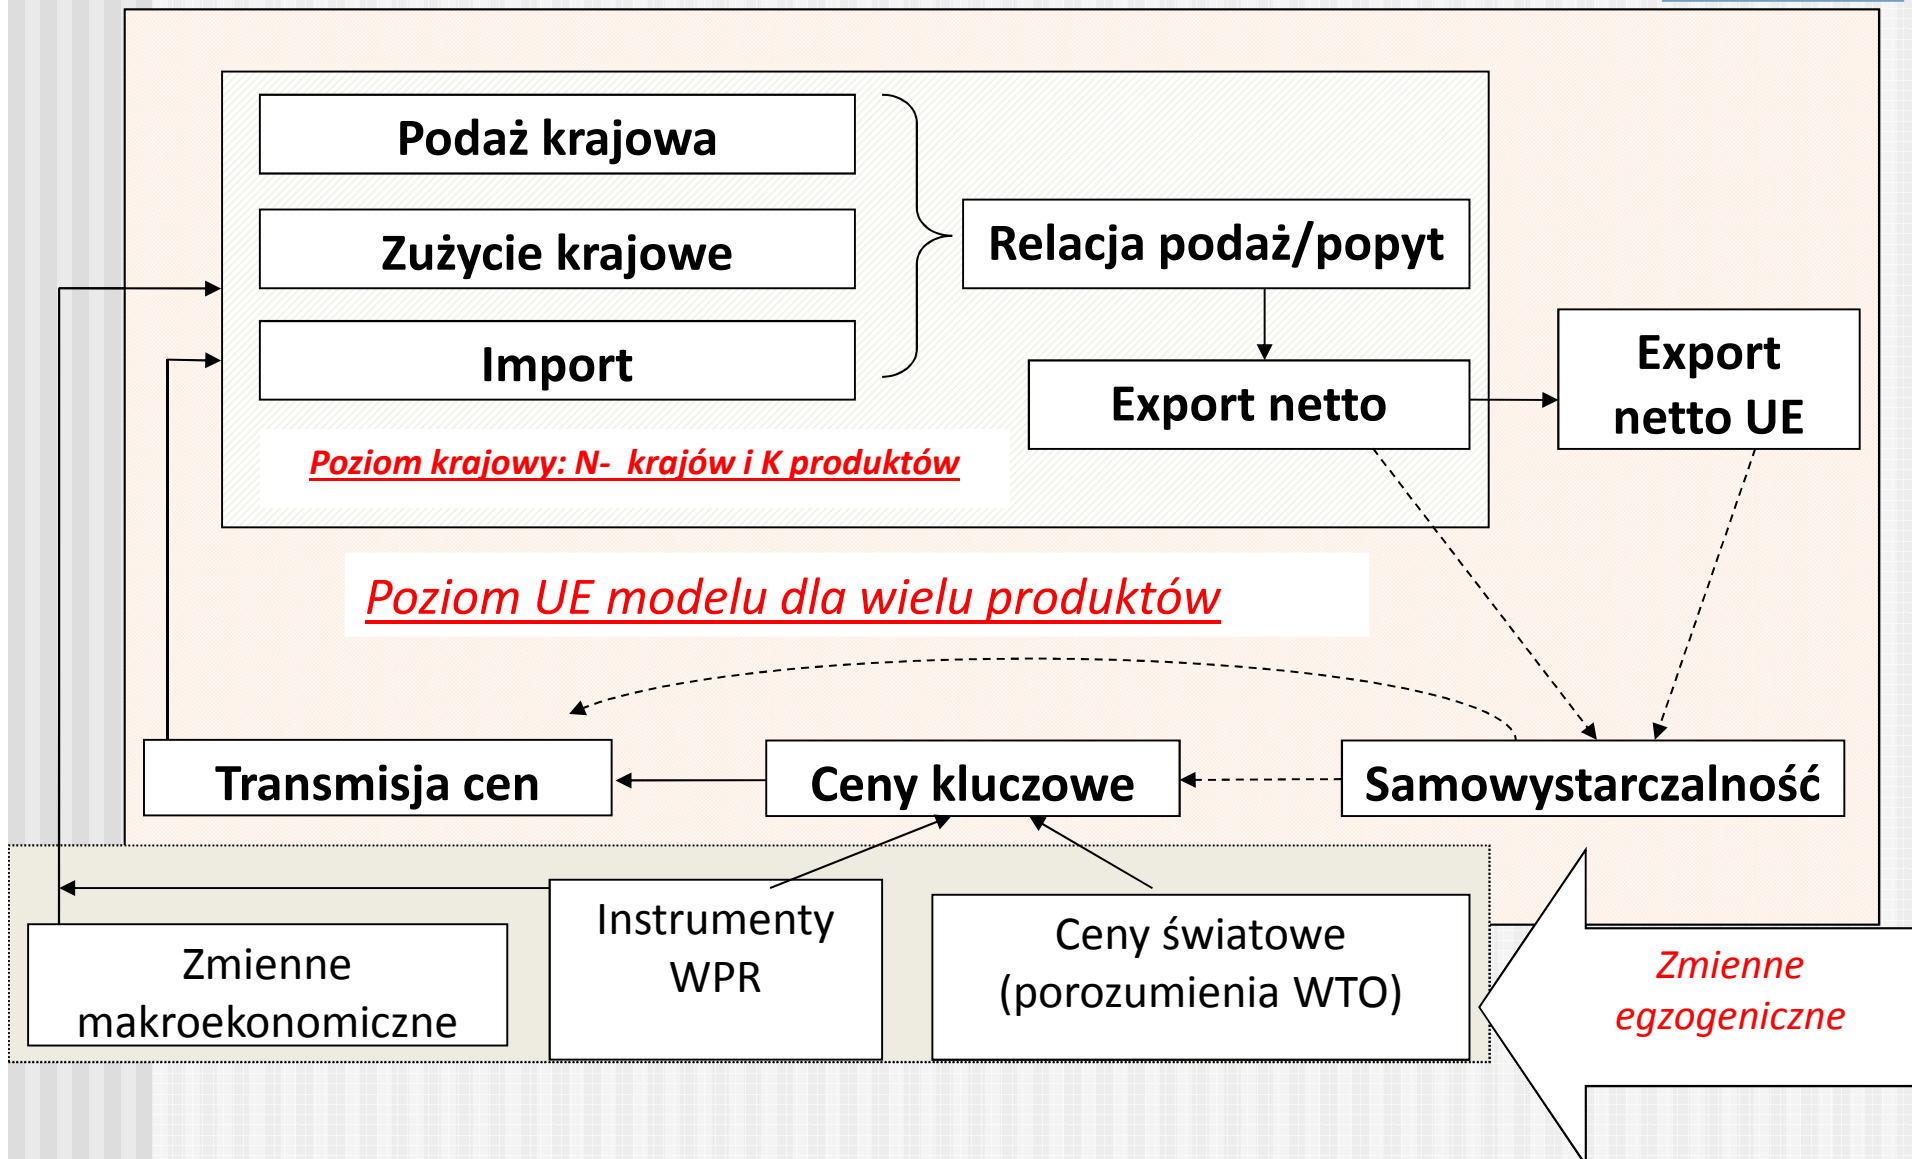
Podaż krajowa

Zużycie krajowe

Import

Relacja podaż/popyt

Export netto

Export netto UE

Poziom krajowy: N- krajów i K produktów

Poziom UE modelu dla wielu produktów

Transmisja cen

Ceny kluczowe

Samowystarczalność

Instrumenty WPR

Ceny światowe (porozumienia WTO)

Zmienne makroekonomiczne

Zmienne egzogeniczne